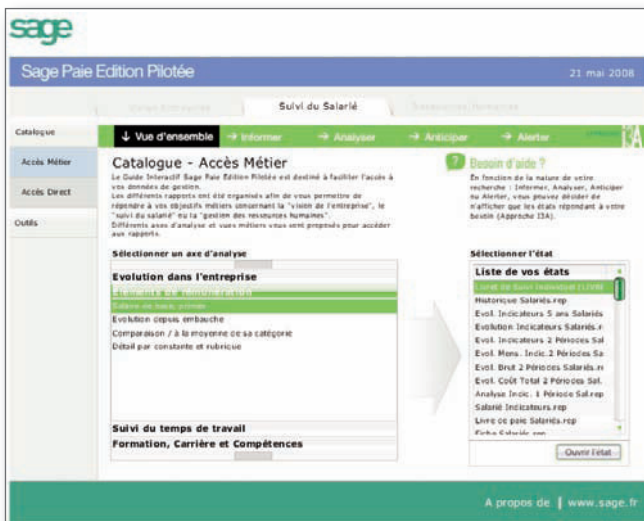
sage

Sage Paie Edition Pilotée

21 mai 2008

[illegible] | Suivi du Salarié | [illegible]

Catalogue
Accès Métier
Accès Direct
Outils

Vue d'ensemble → Informer → Analyser → Anticiper → Alerter

Catalogue - Accès Métier

Le Guide Interactif Sage Paie Edition Pilotée est destiné à faciliter l'accès à vos données de gestion.
Les différents rapports ont été organisés afin de vous permettre de répondre à vos objectifs métiers concernant la "vision de l'entreprise", le "suivi du salarié" ou la "gestion des ressources humaines".
Différents axes d'analyse et vues métiers vous sont proposés pour accéder aux rapports.

Besoin d'aide ?

En fonction de la nature de votre recherche : Informer, Analyser, Anticiper ou Alerter, vous pouvez décider de n'afficher que les états répondant à votre besoin (Approche I3A).

Sélectionner un axe d'analyse

Evolution dans l'entreprise
Eléments de rémunération
Salaire de base, primes
Evolution depuis embauche
Comparaison / à la moyenne de sa catégorie
Détail par constante et rubrique

Suivi du temps de travail
Formation, Carrière et Compétences

Sélectionner l'état

Liste de vos états
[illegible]
Historique Salariés.rep
Evol. Indicateurs 5 ans Salariés
Evolution Indicateurs Salariés.r
Evol. Indicateurs 2 Périodes Sal
Evol. Mens. Indic.2 Périodes Sa
Evol. Brut 2 Périodes Salariés.r
Evol. Coût Total 2 Périodes Sal.
Analyse Indic. 1 Période Sal.rep
Salarié Indicateurs.rep
Livre de paie Salariés.rep
Fiche Salarié.rep

Ouvrir l'état

A propos de | www.sage.fr